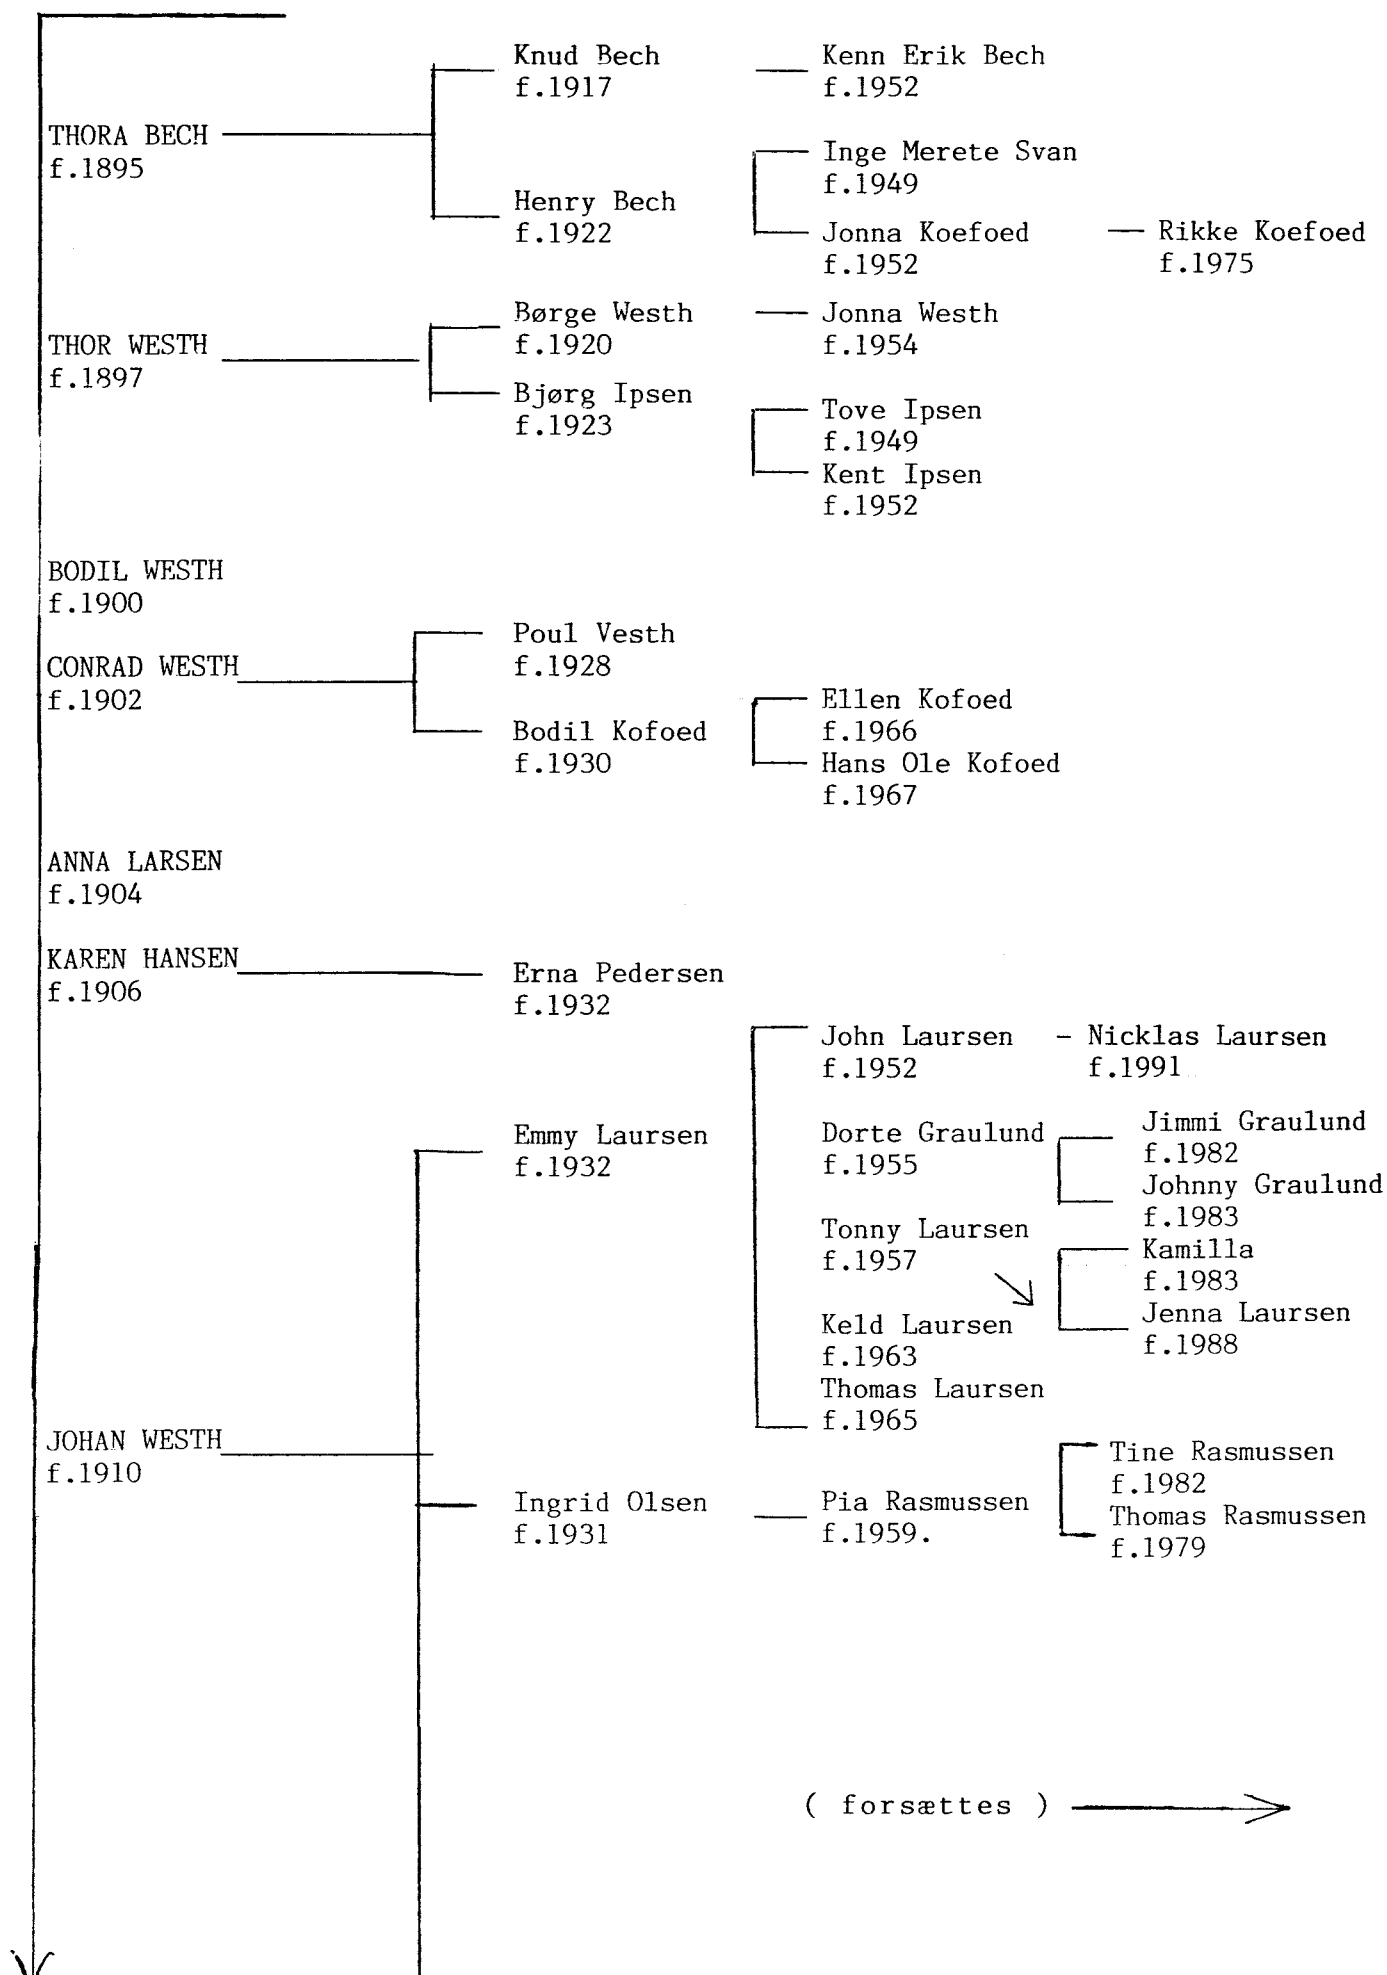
THORA BECH
f.1895

Knud Bech
f.1917

Kenn Erik Bech
f.1952

Henry Bech
f.1922

Inge Merete Svan
f.1949

Jonna Koefoed
f.1952

Rikke Koefoed
f.1975

THOR WESTH
f.1897

Børge Westh
f.1920

Jonna Westh
f.1954

Bjørg Ipsen
f.1923

Tove Ipsen
f.1949

Kent Ipsen
f.1952

BODIL WESTH
f.1900

CONRAD WESTH
f.1902

Poul Vesth
f.1928

Bodil Kofoed
f.1930

Ellen Kofoed
f.1966

Hans Ole Kofoed
f.1967

ANNA LARSEN
f.1904

KAREN HANSEN
f.1906

Erna Pedersen
f.1932

JOHAN WESTH
f.1910

Emmy Laursen
f.1932

John Laursen
f.1952

Nicklas Laursen
f.1991

Dorte Graulund
f.1955

Jimmi Graulund
f.1982

Johnny Graulund
f.1983

Tonny Laursen
f.1957

Kamilla
f.1983

Jenna Laursen
f.1988

Keld Laursen
f.1963

Thomas Laursen
f.1965

Ingrid Olsen
f.1931

Pia Rasmussen
f.1959.

Tine Rasmussen
f.1982

Thomas Rasmussen
f.1979

( forsættes )